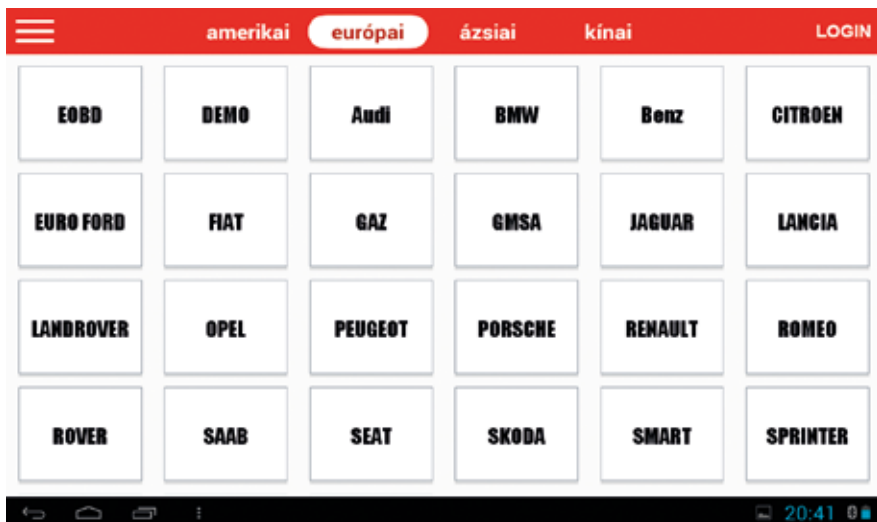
amerikai európai ázsiai kínai LOGIN

| | | | | | |
|---|---|---|---|---|---|
| EOBD | DEMO | Audi | BMW | Benz | CITROEN |
| EURO FORD | FIAT | GAZ | GMSA | JAGUAR | LANCIA |
| LANDROVER | OPEL | PEUGEOT | PORSCHE | RENAULT | ROMEO |
| ROVER | SAAB | SEAT | SKODA | SMART | SPRINTER |

20:41